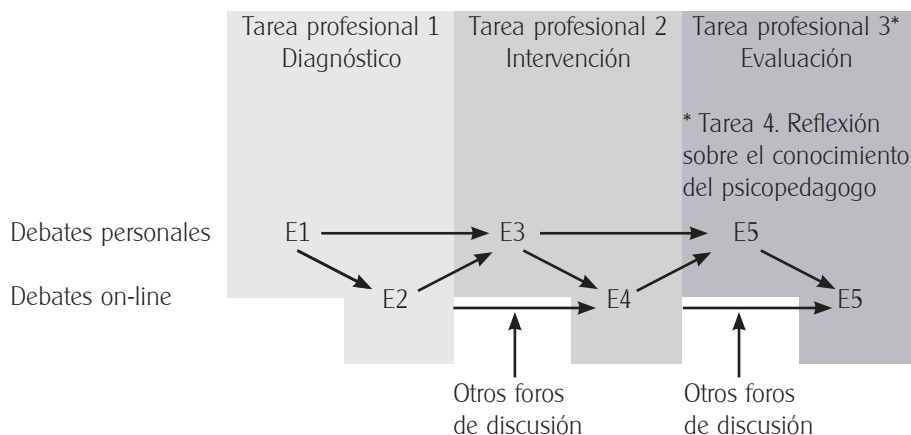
Tarea profesional 1
Diagnóstico

Tarea profesional 2
Intervención

Tarea profesional 3*
Evaluación

* Tarea 4. Reflexión sobre el conocimiento del psicopedagogo

Debates personales

Debates on-line

E1

E2

E3

E4

E5

E5

Otros foros de discusión

Otros foros de discusión